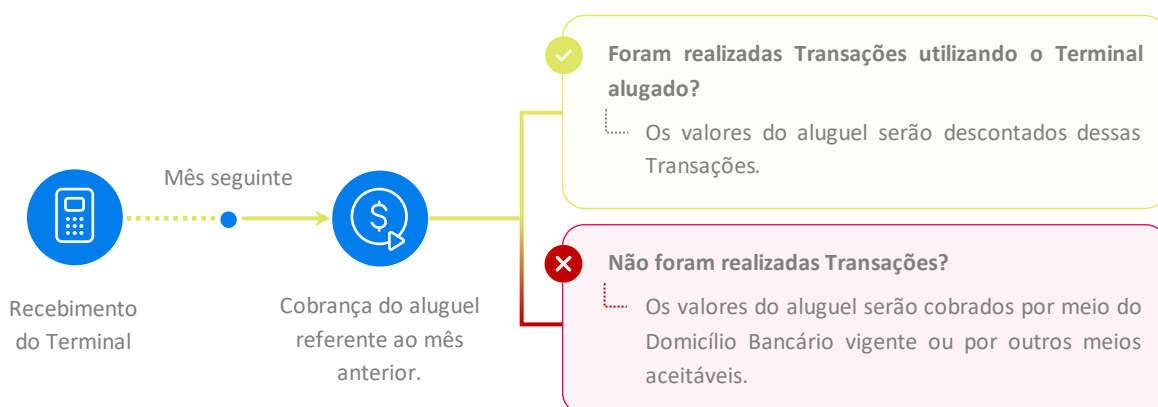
Mês seguinte

Recebimento do Terminal

Cobrança do aluguel referente ao mês anterior.

Foram realizadas Transações utilizando o Terminal alugado?

Os valores do aluguel serão descontados dessas Transações.

Não foram realizadas Transações?

Os valores do aluguel serão cobrados por meio do Domicílio Bancário vigente ou por outros meios aceitáveis.